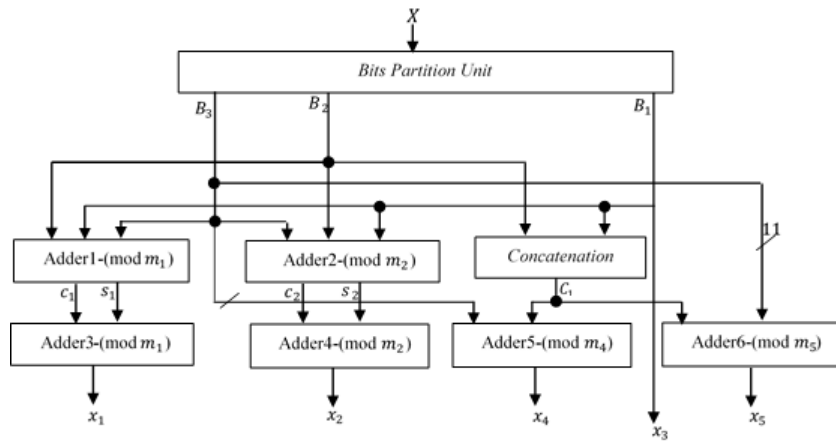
$X$

*Bits Partition Unit*

$B_3$ $B_2$ $B_1$

11

Adder1-(mod $m_1$)

Adder2-(mod $m_2$)

*Concatenation*

$c_1$ $s_1$

$c_2$ $s_2$

$C_1$

Adder3-(mod $m_1$)

Adder4-(mod $m_2$)

Adder5-(mod $m_4$)

Adder6-(mod $m_5$)

$x_1$ $x_2$ $x_4$ $x_3$ $x_5$